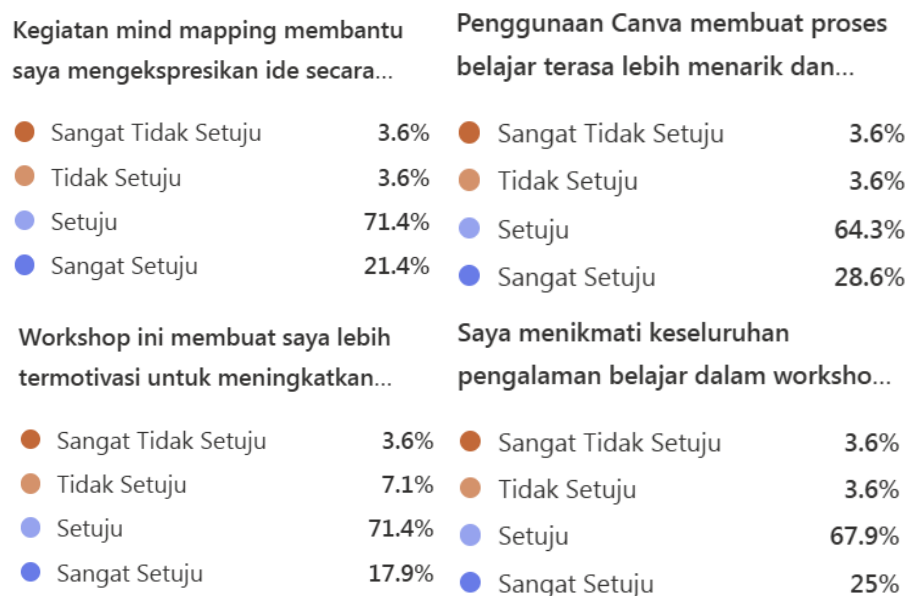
Kegiatan mind mapping membantu saya mengekspresikan ide secara...

| | |
|---|---|
| Sangat Tidak Setuju | 3.6% |
| Tidak Setuju | 3.6% |
| Setuju | 71.4% |
| Sangat Setuju | 21.4% |

Penggunaan Canva membuat proses belajar terasa lebih menarik dan...

| | |
|---|---|
| Sangat Tidak Setuju | 3.6% |
| Tidak Setuju | 3.6% |
| Setuju | 64.3% |
| Sangat Setuju | 28.6% |

Workshop ini membuat saya lebih termotivasi untuk meningkatkan...

| | |
|---|---|
| Sangat Tidak Setuju | 3.6% |
| Tidak Setuju | 7.1% |
| Setuju | 71.4% |
| Sangat Setuju | 17.9% |

Saya menikmati keseluruhan pengalaman belajar dalam worksho...

| | |
|---|---|
| Sangat Tidak Setuju | 3.6% |
| Tidak Setuju | 3.6% |
| Setuju | 67.9% |
| Sangat Setuju | 25% |